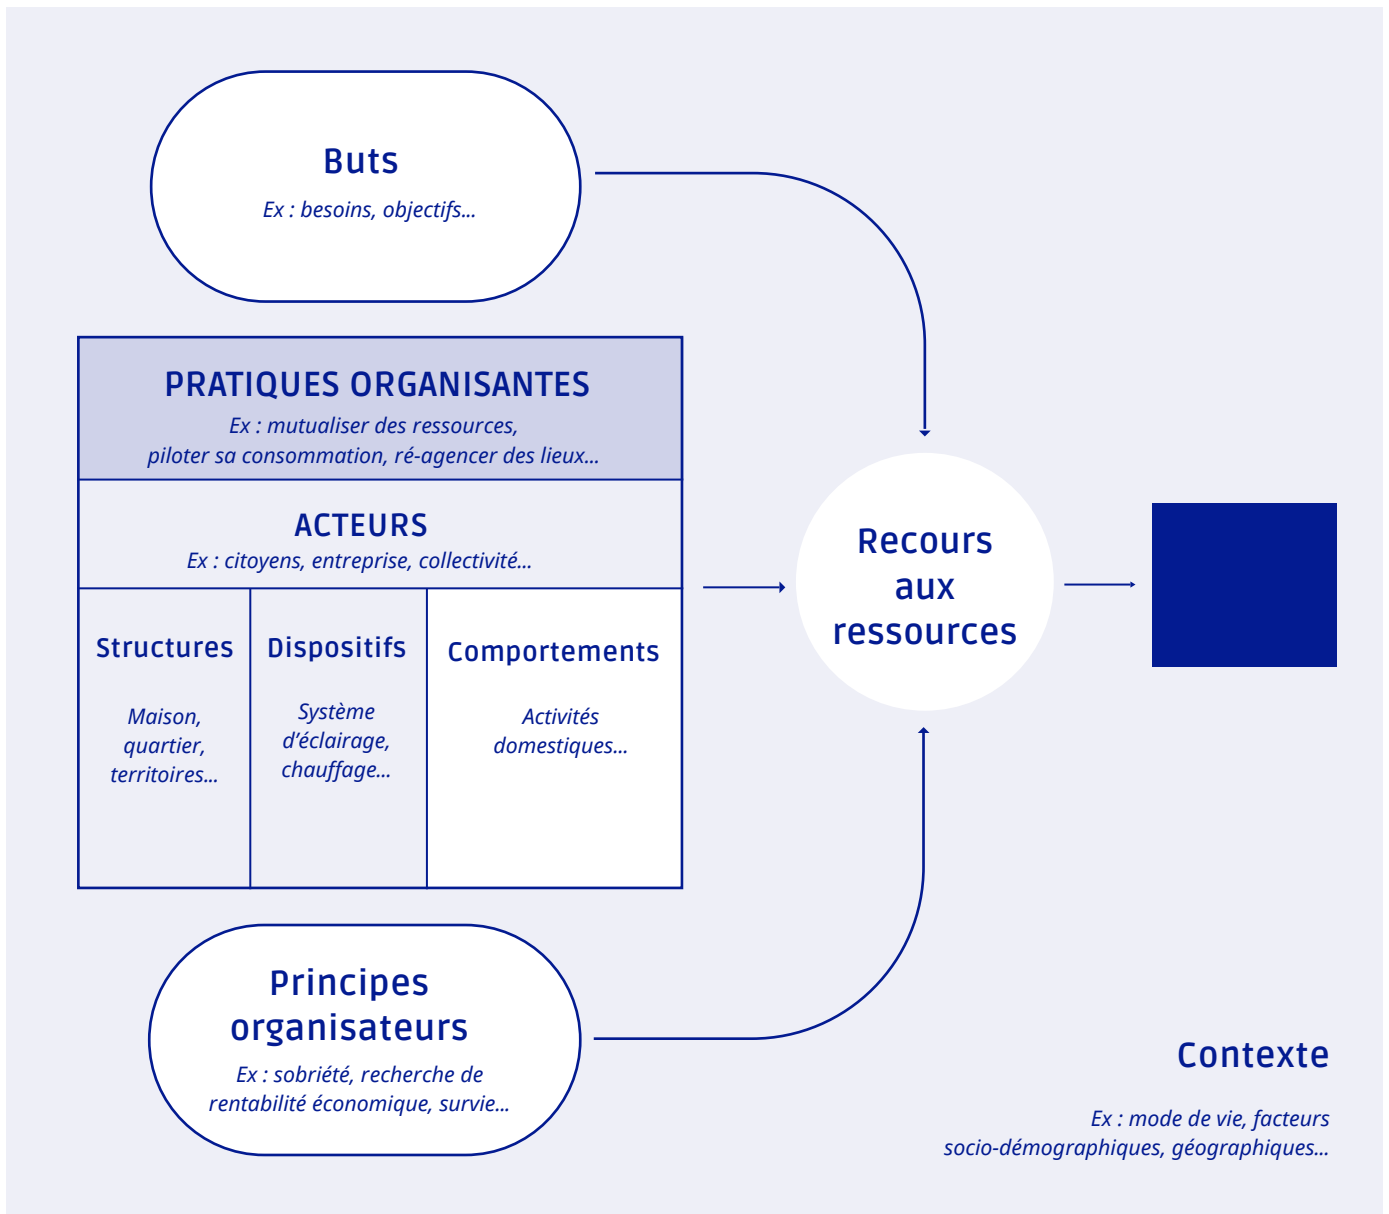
Buts

Ex : besoins, objectifs...

PRATIQUES ORGANISANTES

Ex : mutualiser des ressources, piloter sa consommation, ré-agencer des lieux...

ACTEURS

Ex : citoyens, entreprise, collectivité...

Structures

Maison, quartier, territoires...

Dispositifs

Système d'éclairage, chauffage...

Comportements

Activités domestiques...

Recours aux ressources

Principes organisateurs

Ex : sobriété, recherche de rentabilité économique, survie...

Contexte

Ex : mode de vie, facteurs socio-démographiques, géographiques...